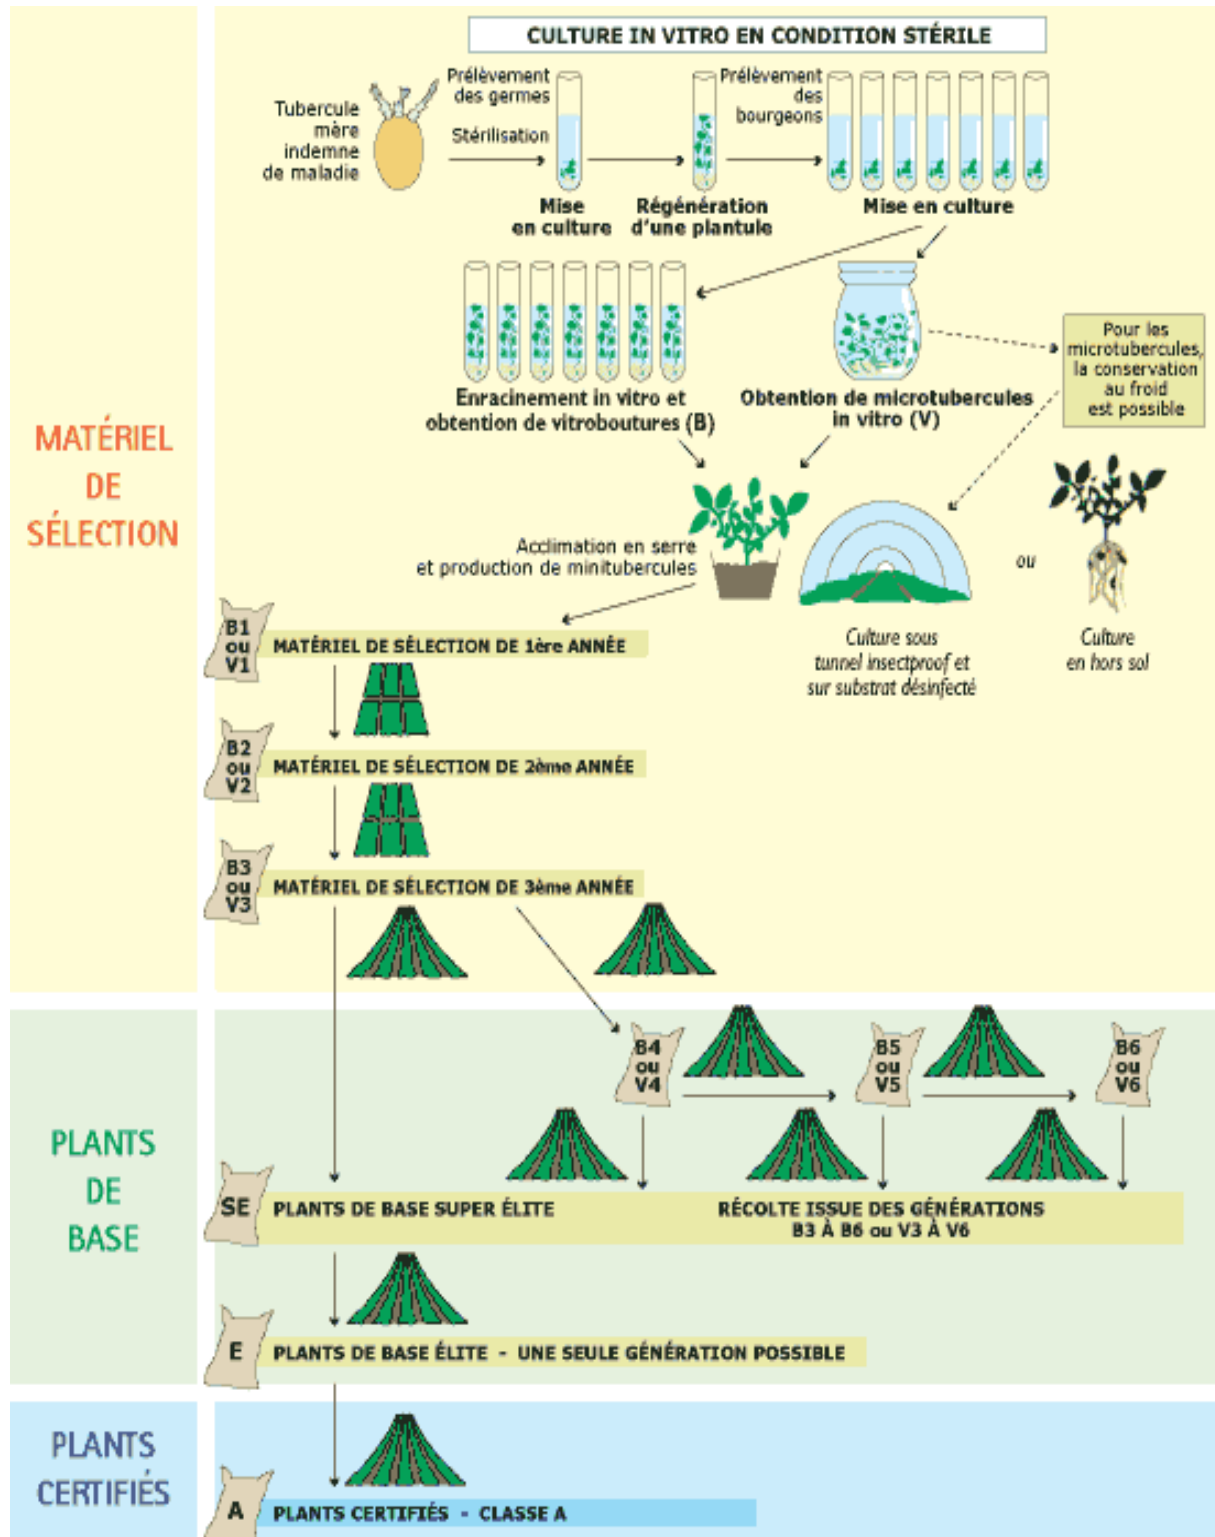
CULTURE IN VITRO EN CONDITION STÉRILE

Tubercule mère indemne de maladie

Prélèvement des germes

Stérilisation

Mise en culture

Régénération d'une plantule

Prélèvement des bourgeons

Mise en culture

Enracinement in vitro et obtention de vitroboutures (B)

Obtention de microtubercules in vitro (V)

Pour les microtubercules, la conservation au froid est possible

Acclimation en serre et production de minitubercules

Culture sous tunnel insectproof et sur substrat désinfecté

ou

Culture en hors sol

MATÉRIEL DE SÉLECTION

B1 ou V1 MATÉRIEL DE SÉLECTION DE 1ère ANNÉE

B2 ou V2 MATÉRIEL DE SÉLECTION DE 2ème ANNÉE

B3 ou V3 MATÉRIEL DE SÉLECTION DE 3ème ANNÉE

B4 ou V4

B5 ou V5

B6 ou V6

PLANTS DE BASE

SE PLANTS DE BASE SUPER ÉLITE

RÉCOLTE ISSUE DES GÉNÉRATIONS B3 À B6 ou V3 À V6

E PLANTS DE BASE ÉLITE - UNE SEULE GÉNÉRATION POSSIBLE

PLANTS CERTIFIÉS

A PLANTS CERTIFIÉS - CLASSE A